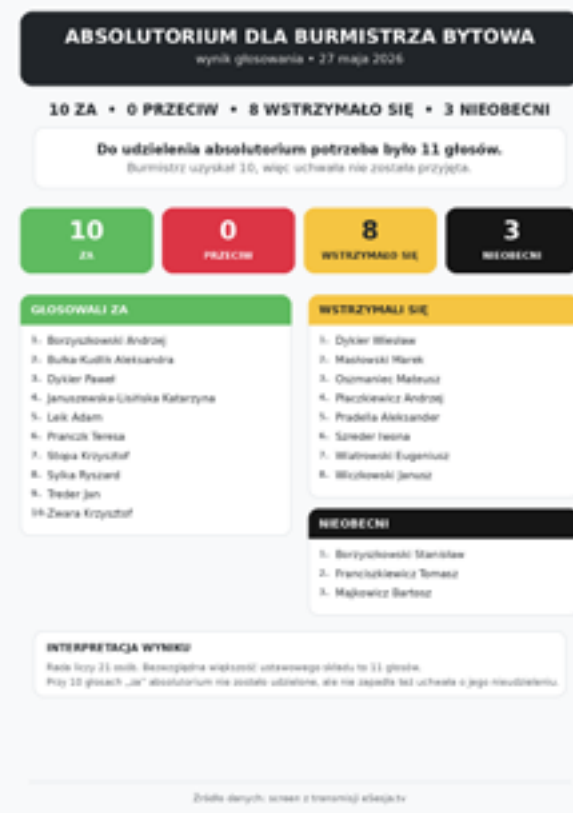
ABSOLUTORIUM DLA BURMISTRZA BYTOWA
wynik głosowania • 27 maja 2026

10 ZA • 0 PRZECIW • 8 WSTRZYMAŁO SIĘ • 3 NIEOBECNI

Do udzielenia absolutorium potrzeba było 11 głosów.
Burmistrz uzyskał 10, więc uchwała nie została przyjęta.

10
ZA

0
PRZECIW

8
WSTRZYMAŁO SIĘ

3
NIEOBECNI

GŁOSOWALI ZA
1. Borzyszkowski Andrzej
2. Bułka-Kudlik Aleksandra
3. Dykier Paweł
4. Januszewska-Lisińska Katarzyna
5. Lelk Adam
6. Pranczk Teresa
7. Słopa Krzysztof
8. Sylka Ryszard
9. Treder Jan
10. Zwara Krzysztof

WSTRZYMALI SIĘ
1. Dykier Wiesław
2. Masłowski Marek
3. Osmaniec Mateusz
4. Płaczkiewicz Andrzej
5. Pradella Aleksander
6. Szreder Iwona
7. Wiatrowski Eugeniusz
8. Wiczkowski Janusz

NIEOBECNI
1. Borzyszkowski Stanisław
2. Franciszkiewicz Tomasz
3. Majkowicz Bartosz

INTERPRETACJA WYNIKU
Rada liczy 21 osób. Bezwzględna większość ustawowego składu to 11 głosów.
Przy 10 głosach „za" absolutorium nie zostało udzielone, ale nie zapadła też uchwała o jego nieudzieleniu.

Źródło danych: screen z transmisji eSesja.tv